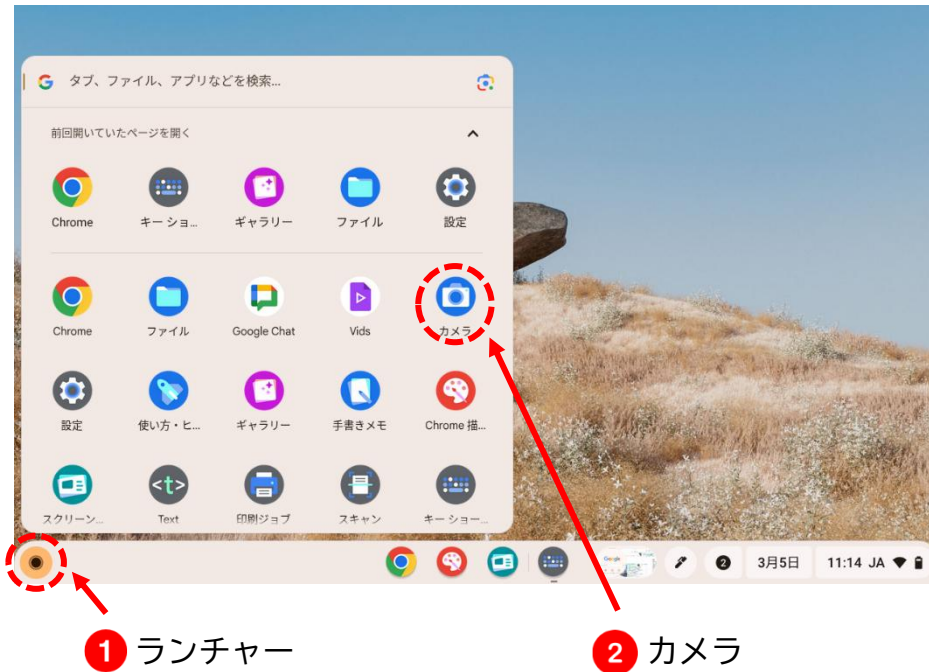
タブ、ファイル、アプリなどを検索...

前回開いていたページを開く

Chrome
キー ショ...
ギャラリー
ファイル
設定

Chrome
ファイル
Google Chat
Vids
カメラ

設定
使い方・ヒ...
ギャラリー
手書きメモ
Chrome 描...

スクリーン...
Text
印刷ジョブ
スキャン
キー ショー...

2
3月5日
11:14 JA

1 ランチャー
2 カメラ